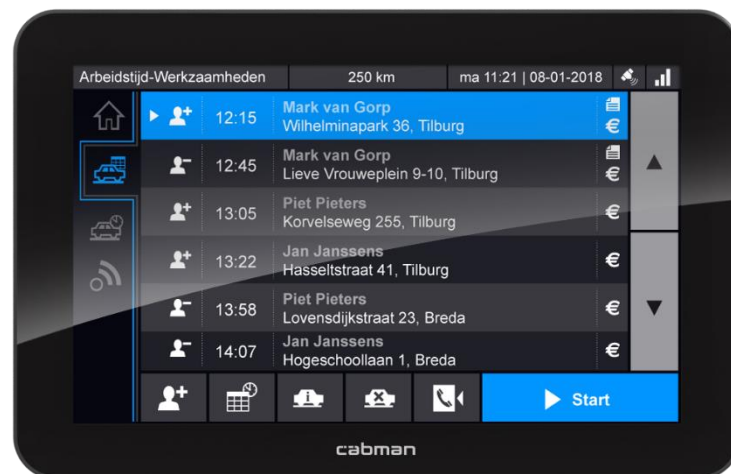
Arbeidstijd-Werkzaamheden | 250 km | ma 11:21 | 08-01-2018

12:15 Mark van Gorp
Wilhelminapark 36, Tilburg €

12:45 Mark van Gorp
Lieve Vrouweplein 9-10, Tilburg €

13:05 Piet Pieters
Korvelseweg 255, Tilburg €

13:22 Jan Janssens
Hasseltstraat 41, Tilburg €

13:58 Piet Pieters
Lovensdijkstraat 23, Breda €

14:07 Jan Janssens
Hogeschoollaan 1, Breda €

Start

cabman